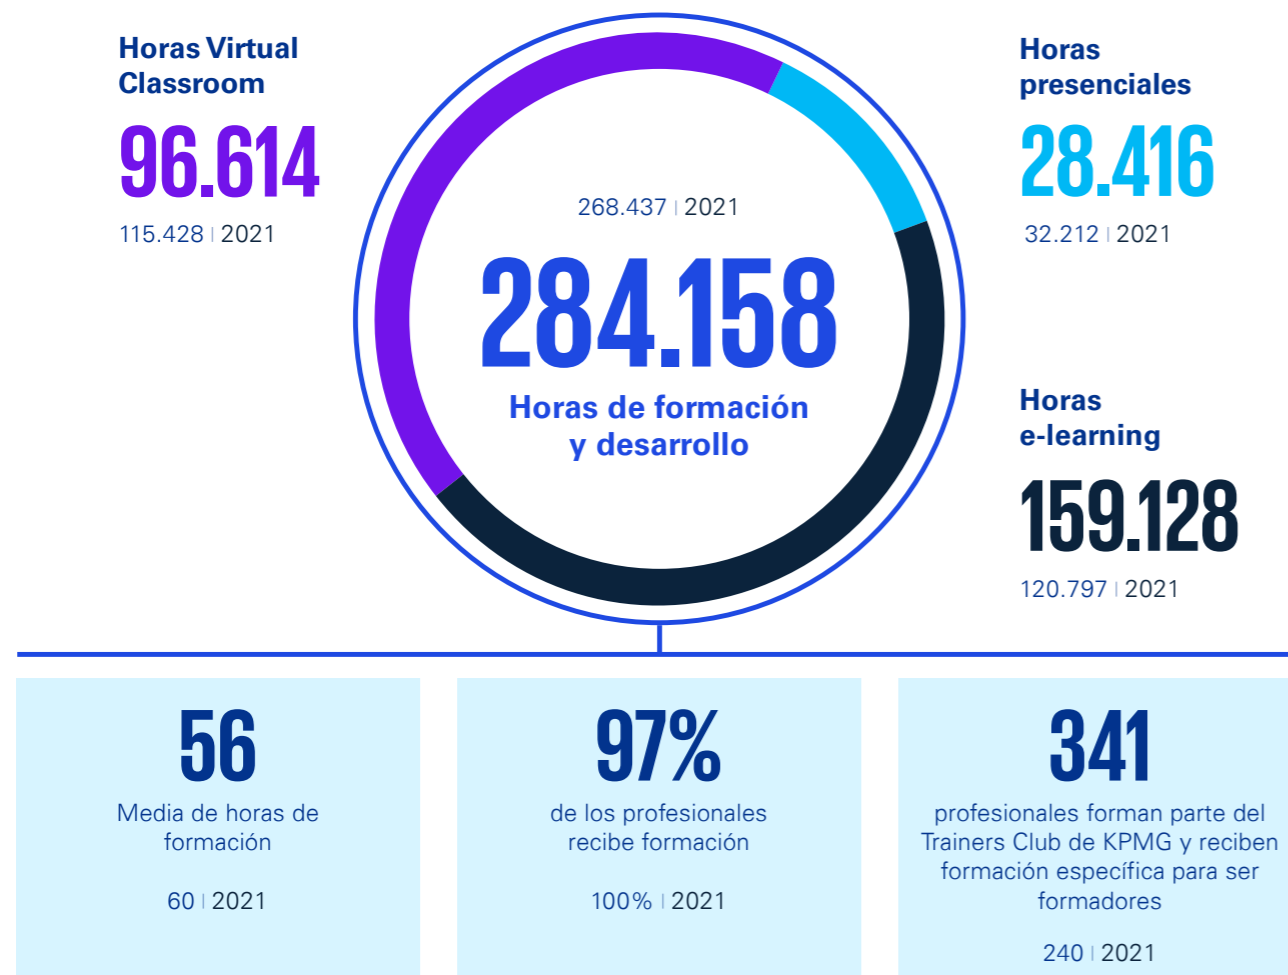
Horas Virtual Classroom

96.614

115.428 | 2021

268.437 | 2021

284.158

Horas de formación y desarrollo

Horas presenciales

28.416

32.212 | 2021

Horas e-learning

159.128

120.797 | 2021

56

Media de horas de formación

60 | 2021

97%

de los profesionales recibe formación

100% | 2021

341

profesionales forman parte del Trainers Club de KPMG y reciben formación específica para ser formadores

240 | 2021